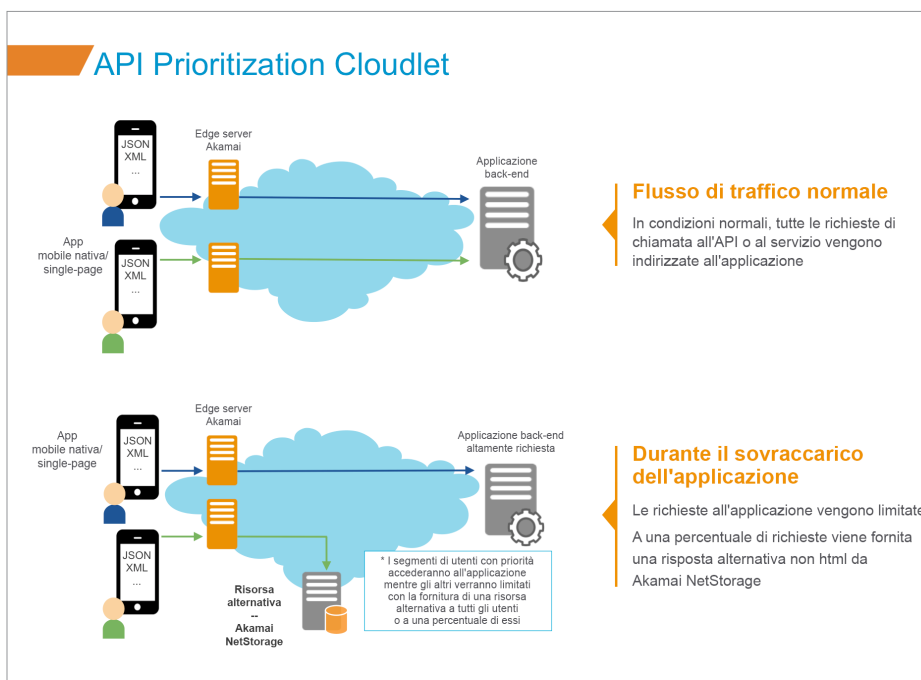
API Prioritization Cloudlet

JSON
XML
...

Edge server
Akamai

Applicazione
back-end

App
mobile nativa/
single-page

JSON
XML
...

Flusso di traffico normale

In condizioni normali, tutte le richieste di chiamata all'API o al servizio vengono indirizzate all'applicazione

Edge server
Akamai

App
mobile nativa/
single-page

JSON
XML
...

Applicazione back-end
altamente richiesta

JSON
XML
...

Risorsa
alternativa
--
Akamai
NetStorage

* I segmenti di utenti con priorità accederanno all'applicazione mentre gli altri verranno limitati con la fornitura di una risorsa alternativa a tutti gli utenti o a una percentuale di essi

Durante il sovraccarico dell'applicazione

Le richieste all'applicazione vengono limitate

A una percentuale di richieste viene fornita una risposta alternativa non html da Akamai NetStorage